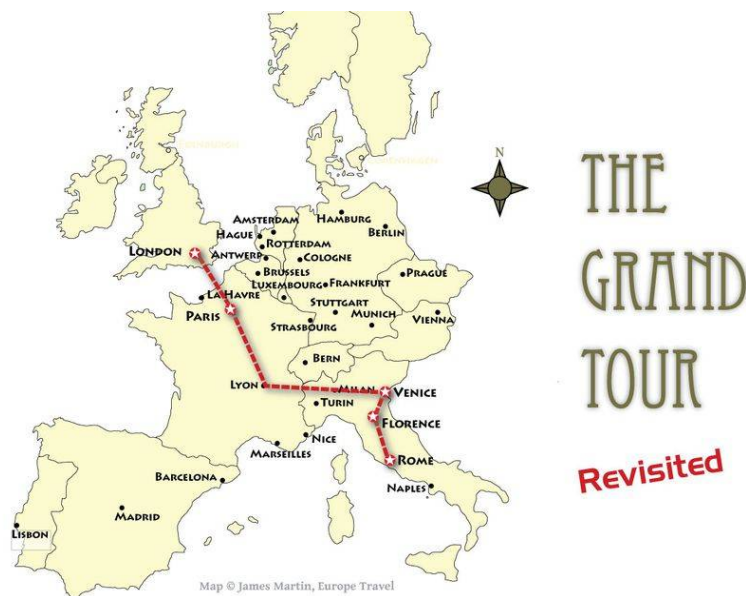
N

THE GRAND TOUR

Revisited

Amsterdam
Hamburg
Hague
Berlin
Rotterdam
London
Antwerp
Cologne
Brussels
Frankfurt
Prague
Luxembourg
La Havre
Stuttgart
Paris
Munich
Vienna
Strasbourg
Bern
Lyon
Milan
Venice
Turin
Florence
Nice
Marseilles
Rome
Barcelona
Naples
Madrid
Lisbon

Map © James Martin, Europe Travel